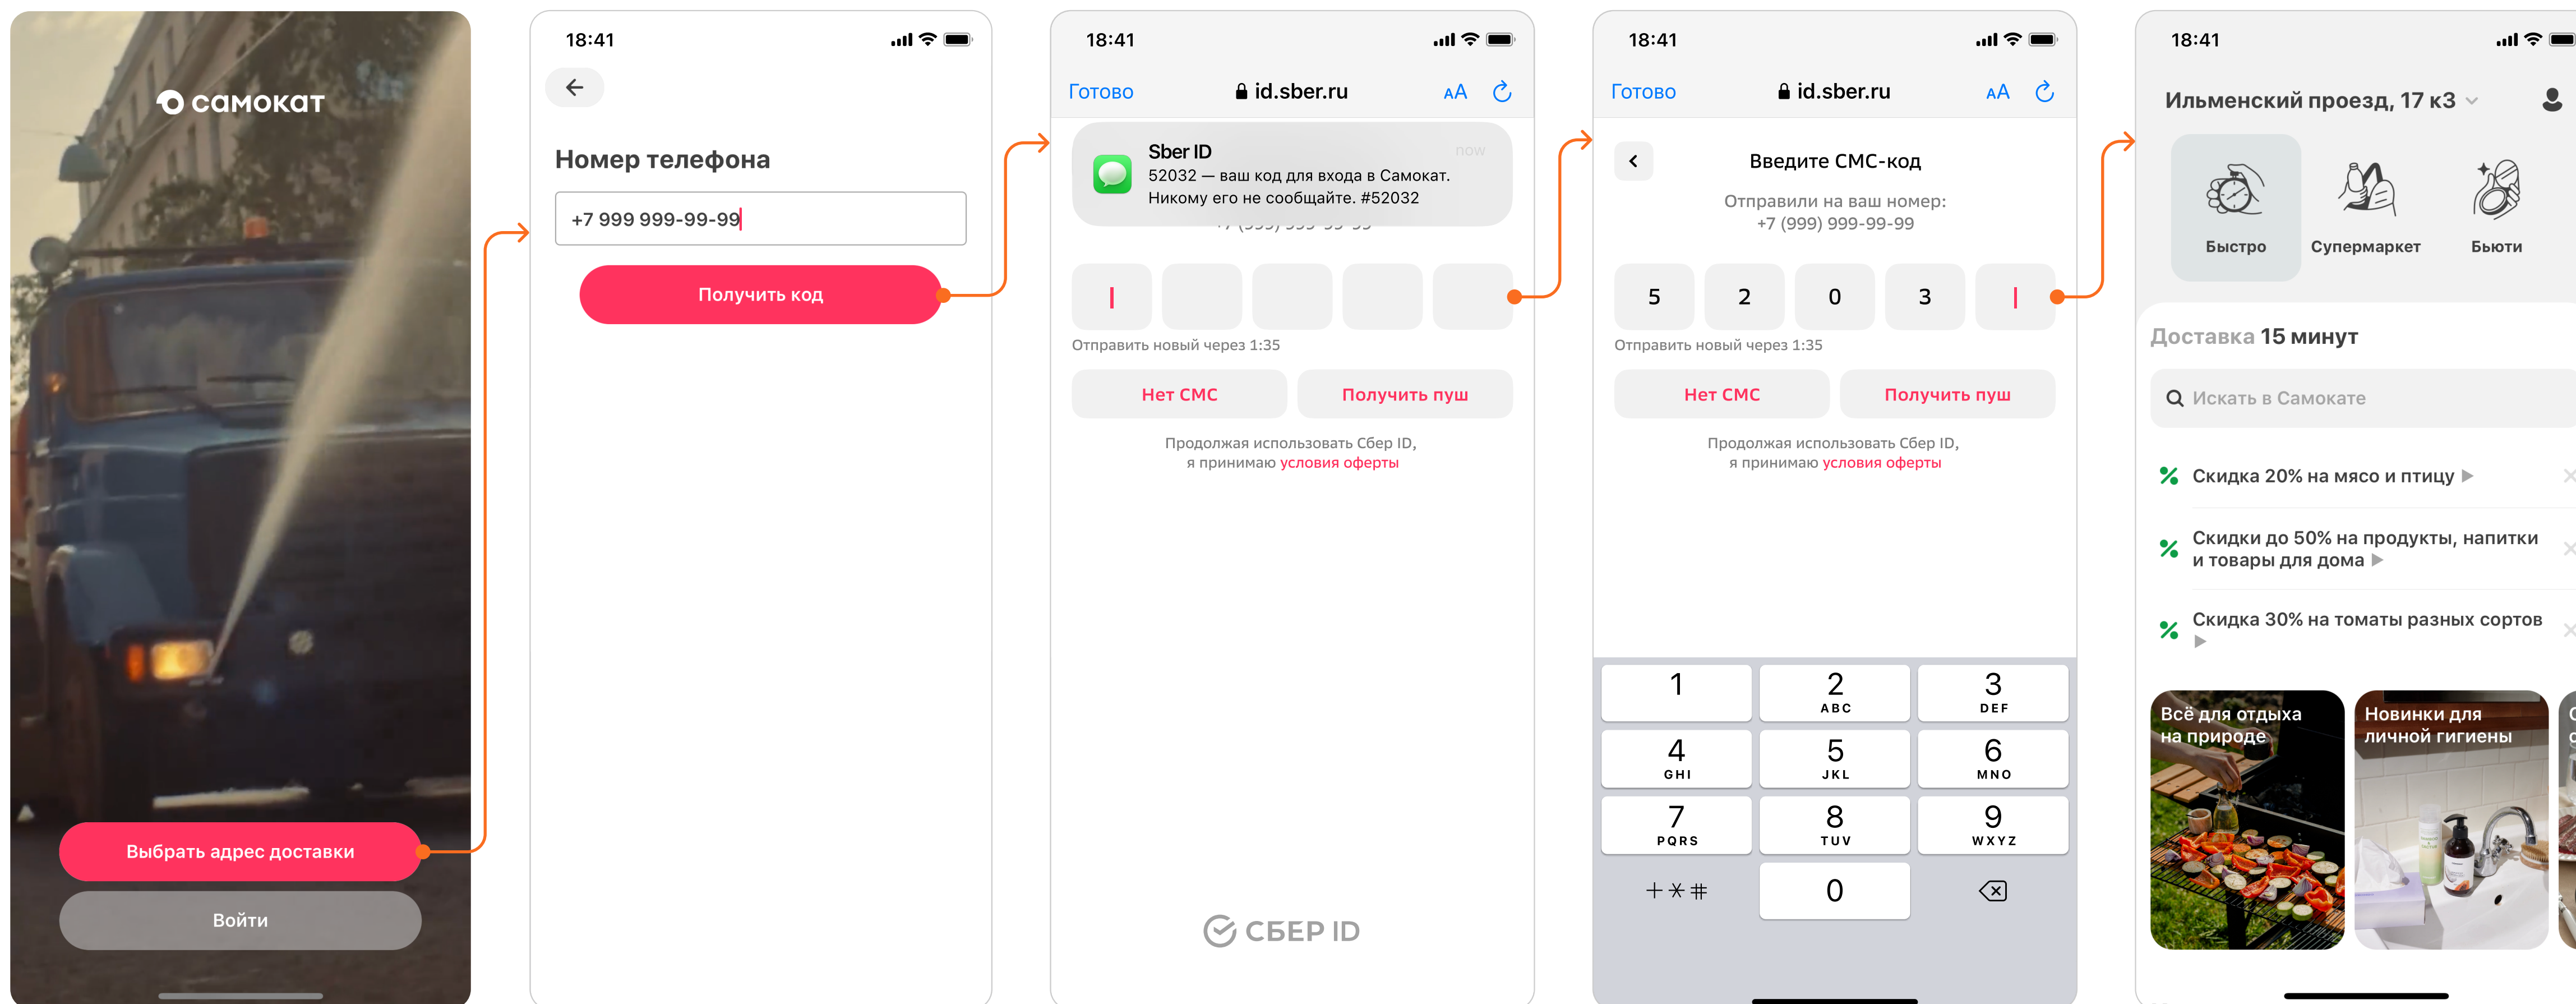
самокат

Выбрать адрес доставки

Войти

18:41

Номер телефона

+7 999 999-99-99

Получить код

18:41

Готово id.sber.ru AA

Sber ID now
52032 — ваш код для входа в Самокат. Никому его не сообщайте. #52032

Отправить новый через 1:35

Нет СМС Получить пуш

Продолжая использовать Сбер ID, я принимаю условия оферты

СБЕР ID

18:41

Готово id.sber.ru AA

Введите СМС-код

Отправили на ваш номер: +7 (999) 999-99-99

5 2 0 3

Отправить новый через 1:35

Нет СМС Получить пуш

Продолжая использовать Сбер ID, я принимаю условия оферты

1
2 ABC
3 DEF
4 GHI
5 JKL
6 MNO
7 PQRS
8 TUV
9 WXYZ
+*#
0

18:41

Ильменский проезд, 17 к3

Быстро Супермаркет Бьюти

Доставка 15 минут

Искать в Самокате

Скидка 20% на мясо и птицу

Скидки до 50% на продукты, напитки и товары для дома

Скидка 30% на томаты разных сортов

Всё для отдыха на природе

Новинки для личной гигиены